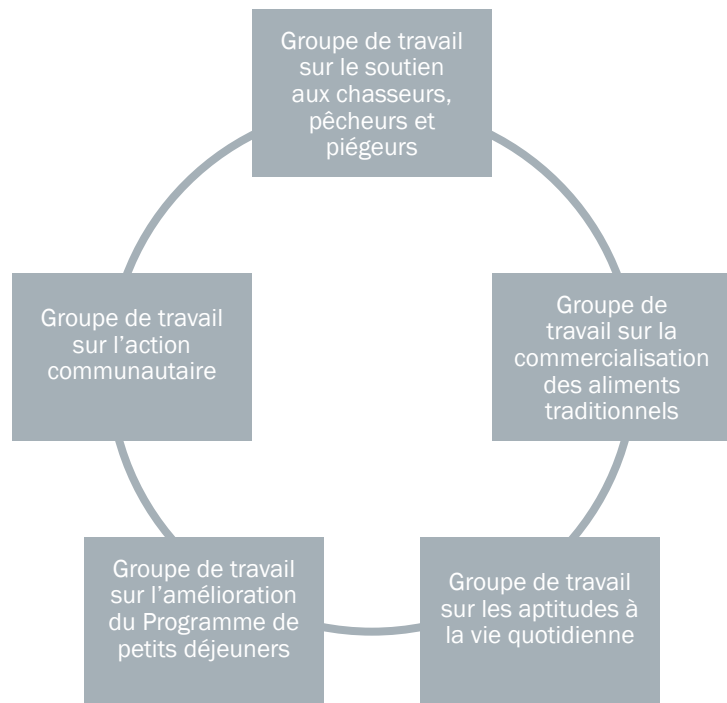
Groupe de travail sur le soutien aux chasseurs, pêcheurs et piégeurs

Groupe de travail sur la commercialisation des aliments traditionnels

Groupe de travail sur les aptitudes à la vie quotidienne

Groupe de travail sur l'amélioration du Programme de petits déjeuners

Groupe de travail sur l'action communautaire